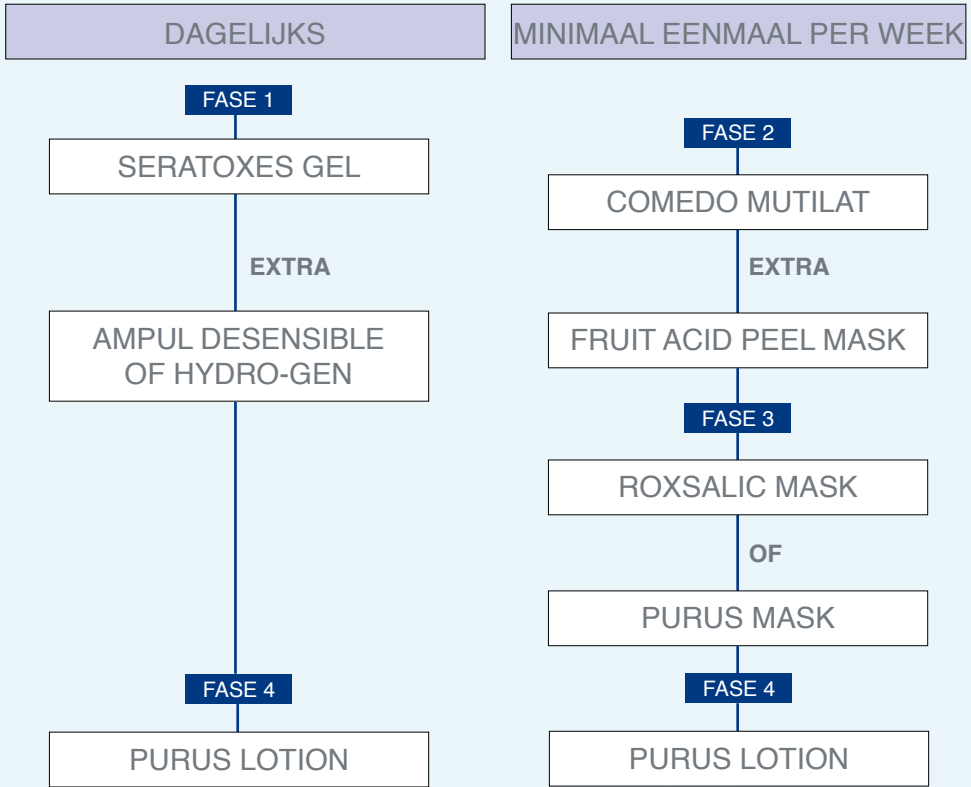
DAGELIJKS

FASE 1

SERATOXES GEL

EXTRA

AMPUL DESENSIBLE OF HYDRO-GEN

FASE 4

PURUS LOTION

MINIMAAL EENMAAL PER WEEK

FASE 2

COMEDO MUTILAT

EXTRA

FRUIT ACID PEEL MASK

FASE 3

ROXSALIC MASK

OF

PURUS MASK

FASE 4

PURUS LOTION